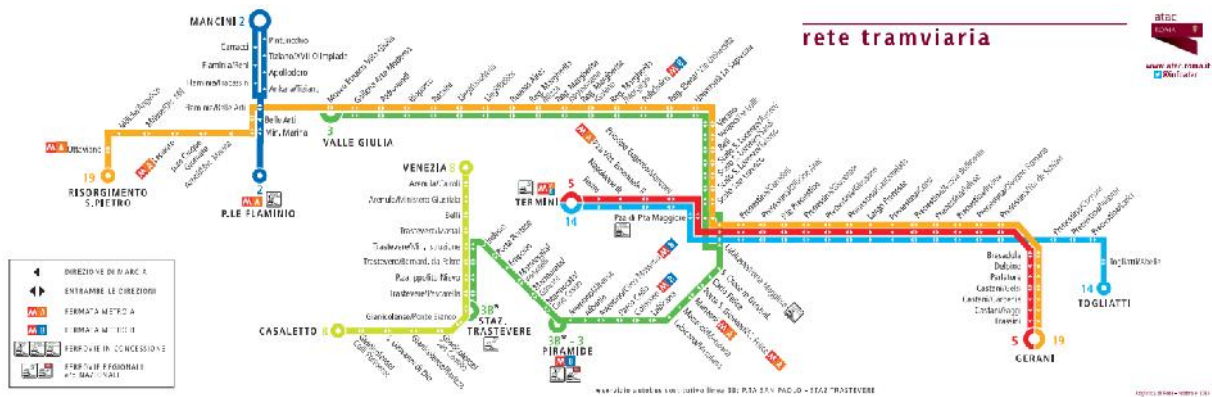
rete tramviaria

atac ROMA

www.atac.roma.it
@InfoAtac

MANCINI 2
Pinturicchio
Tiziano/XVII Olimpiade
Apollodoro
Arte/Tiziano
Cunucci
Flaminia/Reni
Flaminia/Ankara
Flaminia/Belle Arti
Belle Arti
Vill. Marina
2
P.LE FLAMINIO

Ottaviano
19
RISORGIMENTO S.PIETRO

3
VALLE GIULIA

VENEZIA 8
Arenula/Cairoli
Arenula/Ministero Giustizia
Belli
Trastevere/Mastai
Trastevere/Min. Istruzione
Trastevere/Bernardi
Trastevere/Ippolito Nievo
Trastevere/Pascarella
Gianicolense/Ponte Bianco
CASALETTO 8

3B
STAZ. TRASTEVERE

3B - 3
PIRAMIDE

5
TERMINI
14
P.za di P.ta Maggiore

Verano
Porta Maggiore

14
TOGLIATTI

5 19
GERANI

Prenestina/Toledo
Prenestina/Gattamelata
Tor Pignattara
Prenestina/Officine ATAC
Largo Preneste
Prenestina/Tor de' Schiavi
Casilina/Bellucci

Togliatti/Prenestina
Bresadola
Delfino
Parlatore
Castani/Cervo
Castani/Irlanda
Castani/Faggi
Irlanda

DIREZIONE DI MARCIA
ENTRAMBE LE DIREZIONI
FERMATA METRO A
FERMATA METRO B
FERROVIE IN CONCESSIONE
FERROVIE REGIONALI E NAZIONALI

servizio autobus sostitutivo linea 3B: P.ZA SAN PAOLO - STAZ. TRASTEVERE